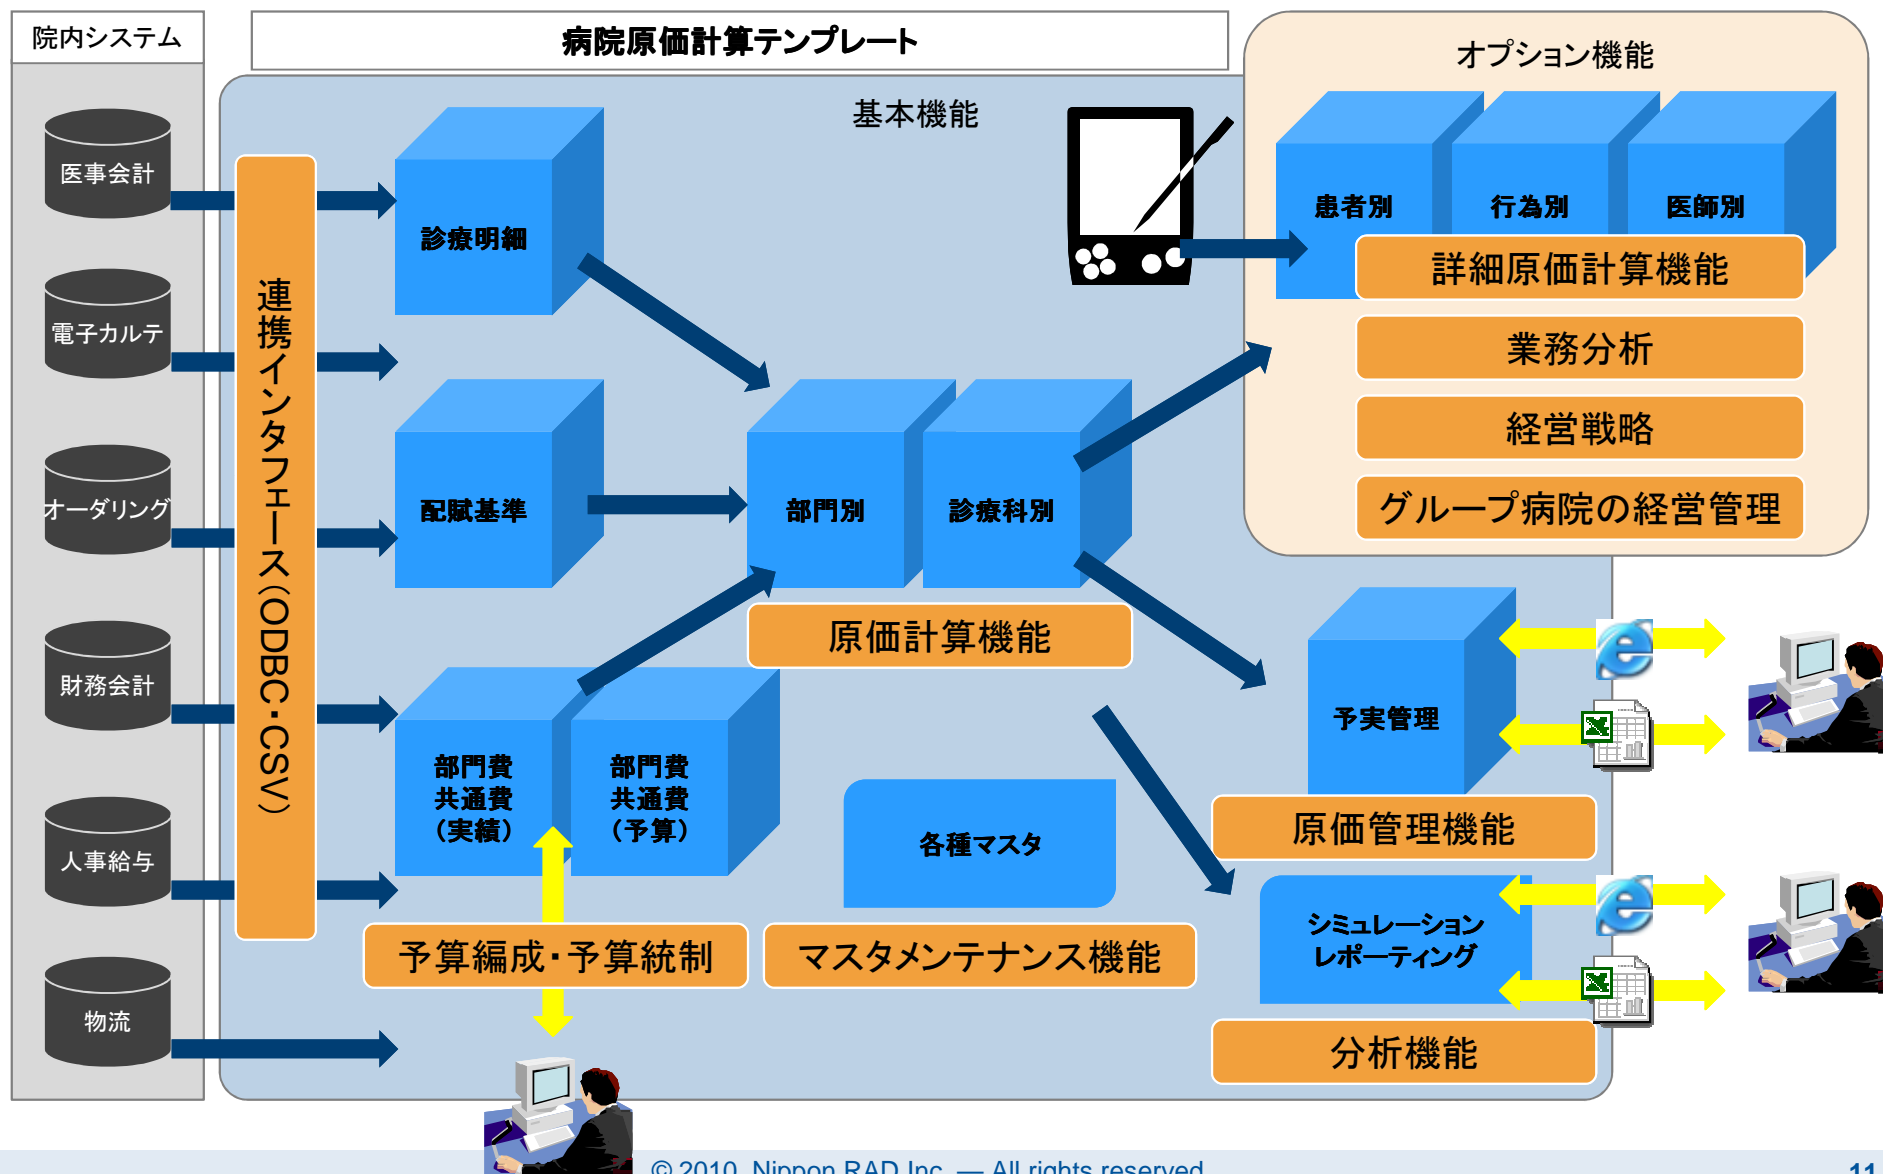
院内システム

病院原価計算テンプレート

オプション機能

基本機能

医事会計

電子カルテ

オーダリング

財務会計

人事給与

物流

連携インタフェース(ODBC・CSV)

診療明細

配賦基準

部門別

診療科別

原価計算機能

部門費
共通費
(実績)

部門費
共通費
(予算)

各種マスタ

予算編成・予算統制

マスタメンテナンス機能

患者別

行為別

医師別

詳細原価計算機能

業務分析

経営戦略

グループ病院の経営管理

予実管理

原価管理機能

シミュレーション
レポーティング

分析機能

© 2010 Nippon RAD Inc. — All rights reserved.

11